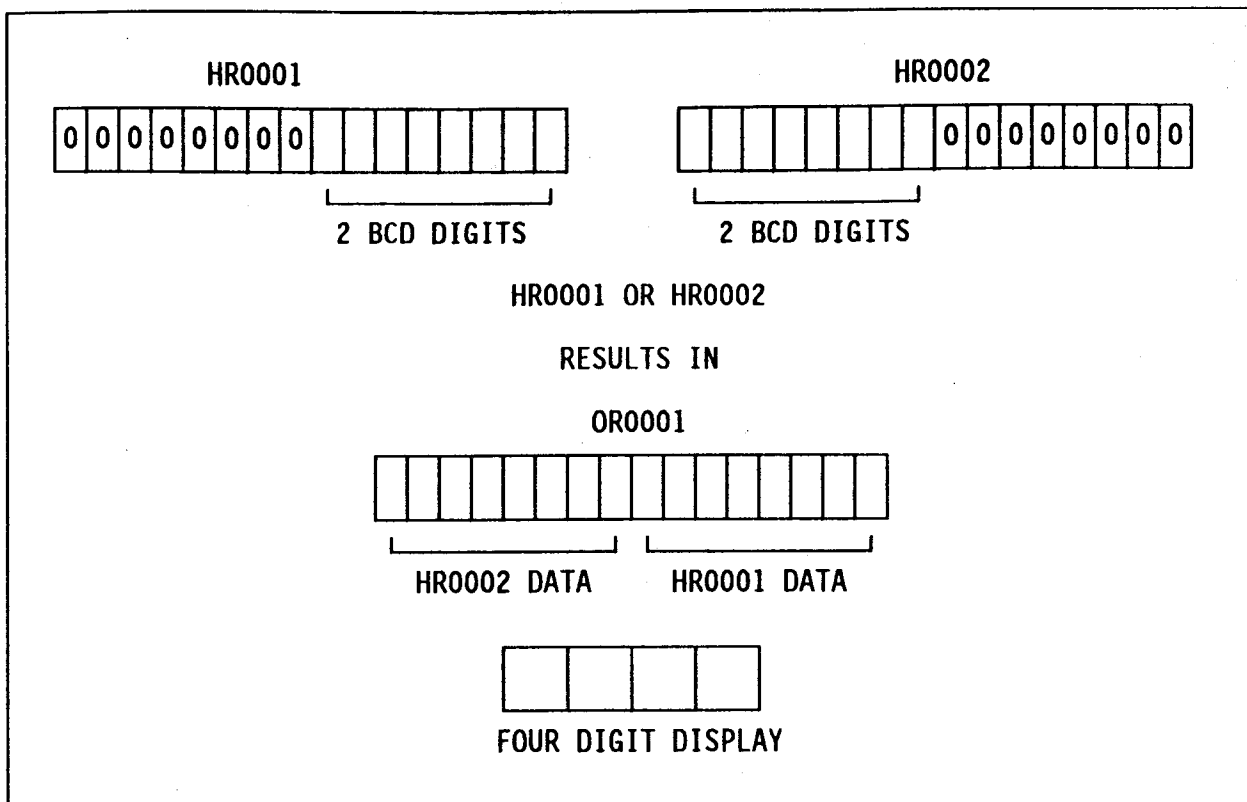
HR0001

| 0 | 0 | 0 | 0 | 0 | 0 | 0 | 0 | | | | | | | | |
|---|---|---|---|---|---|---|---|---|---|---|---|---|---|---|---|

2 BCD DIGITS

HR0002

| | | | | | | | | 0 | 0 | 0 | 0 | 0 | 0 | 0 | 0 |
|---|---|---|---|---|---|---|---|---|---|---|---|---|---|---|---|

2 BCD DIGITS

HR0001 OR HR0002

RESULTS IN

OR0001

HR0002 DATA HR0001 DATA

FOUR DIGIT DISPLAY